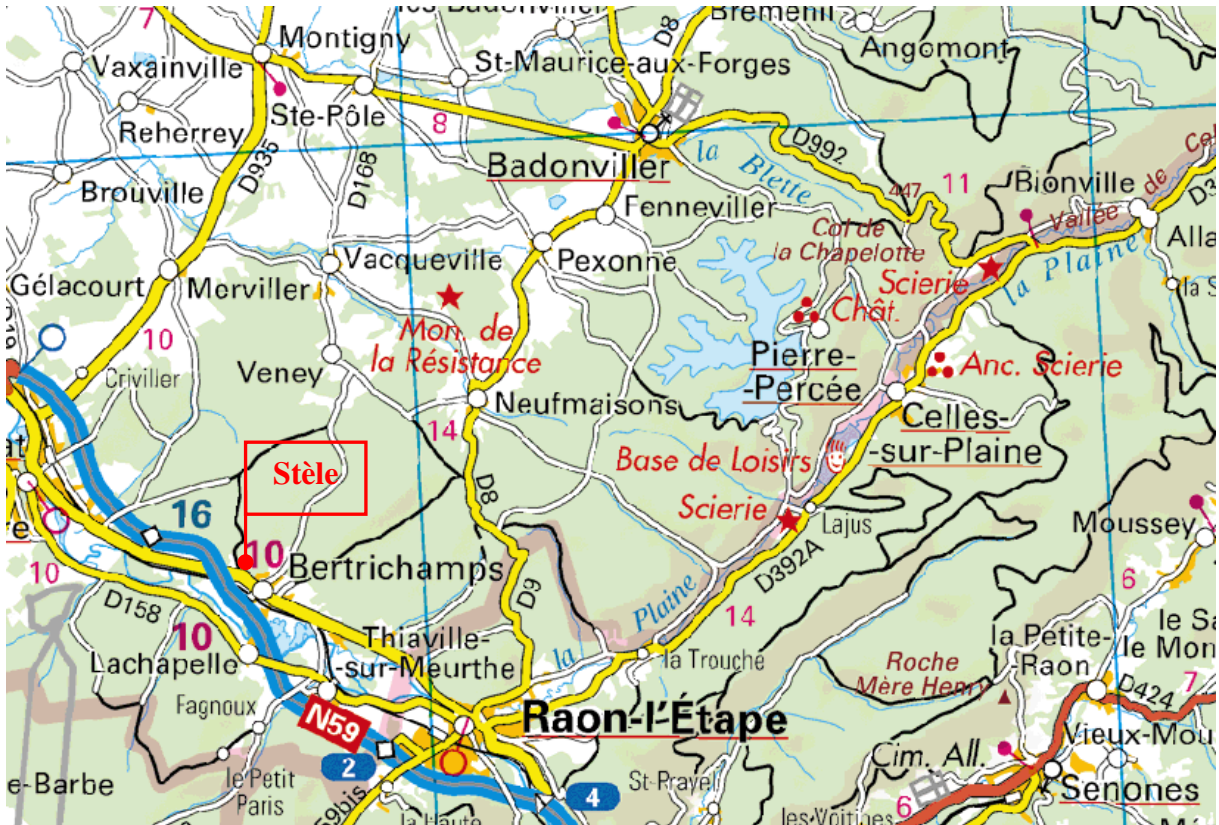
7
Montigny
Vaxainville
St-Maurice-aux-Forges
Bremenil
Angomont
Ste-Pôle
Reherrey
8
Badonviller
D8
D992
la Blette
447
11
Bionville
Vallée de Ce
Brouville
D935
D168
Fenneviller
Col de la Chapelotte
Alla
Vacqueville
Pexonne
Scierie
la Plaine
Gélacourt
Merviller
Chât.
la S
10
Mon. de la Résistance
Pierre-Percée
Anc. Scierie
Criviller
Veney
Neufmaisons
Celles-sur-Plaine
14
Stèle
Base de Loisirs
16
D8
Scierie
Lajus
Moussey
10
Bertrichamps
10
D158
D9
D392A
6
10
Plaine
14
Thiaville-sur-Meurthe
la Petite-Raon
le Sa
le Mon
Lachapelle
la
La Trouche
Roche Mère Henry
D424
7
Fagnoux
N59
Raon-l'Étape
Vieux-Mou
Cim. All.
e-Barbe
le Petit Paris
2
St-Prayel
4
Senones
la Haute
les Voitines
6
59bis